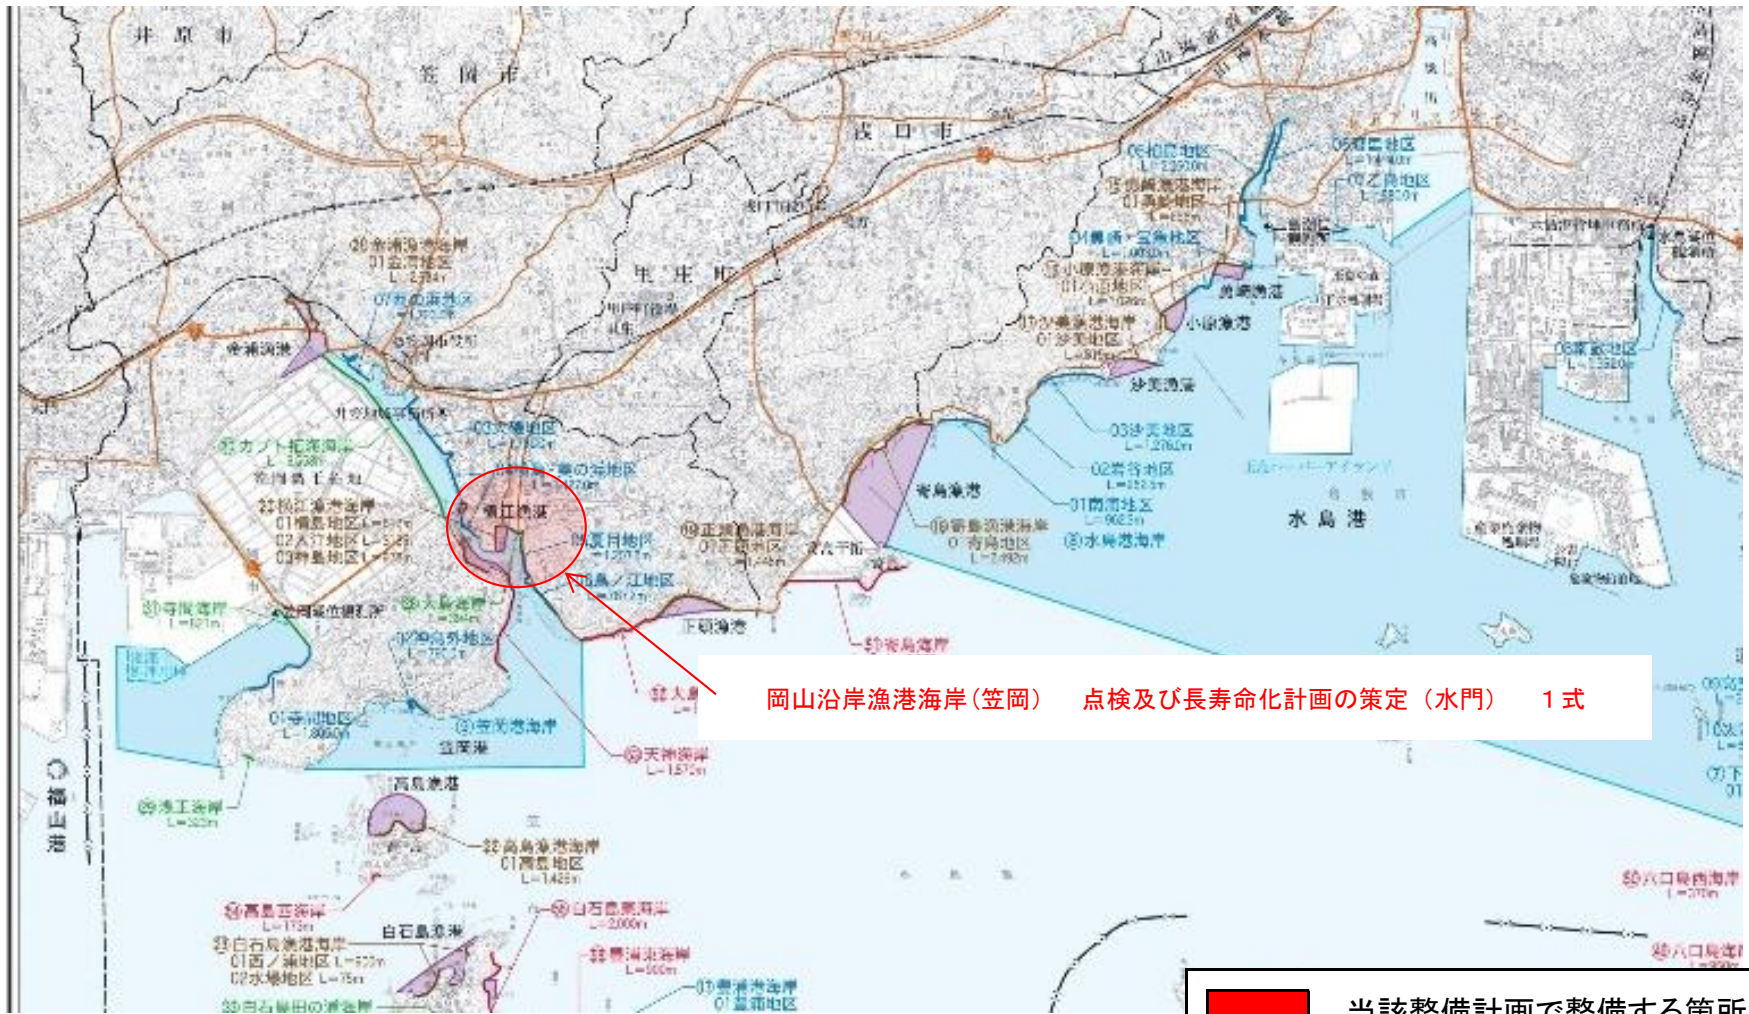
井原市
笠岡市
浅口市
里庄町
水島港
福山港
神島
寄島漁港
下頭漁港
高島漁港
白石島漁港
笠岡港
沙美漁港
通生漁港
小串漁港
岡山沿岸漁港海岸(笠岡)　点検及び長寿命化計画の策定(水門)　１式
当該整備計画で整備する箇所